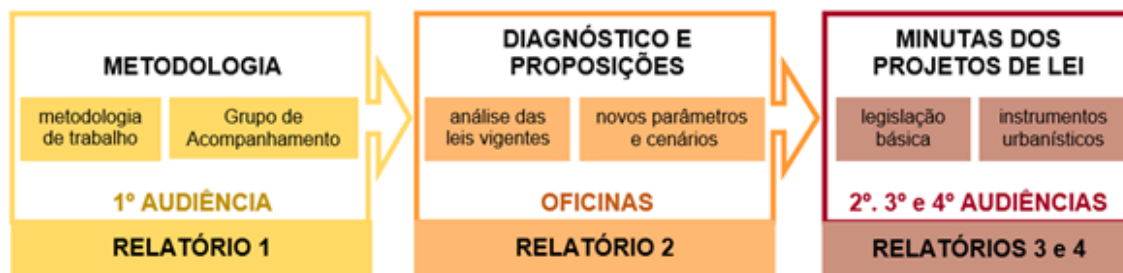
METODOLOGIA

metodologia de trabalho

Grupo de Acompanhamento

1º AUDIÊNCIA

RELATÓRIO 1

DIAGNÓSTICO E PROPOSIÇÕES

análise das leis vigentes

novos parâmetros e cenários

OFICINAS

RELATÓRIO 2

MINUTAS DOS PROJETOS DE LEI

legislação básica

instrumentos urbanísticos

2º. 3º e 4º AUDIÊNCIAS

RELATÓRIOS 3 e 4